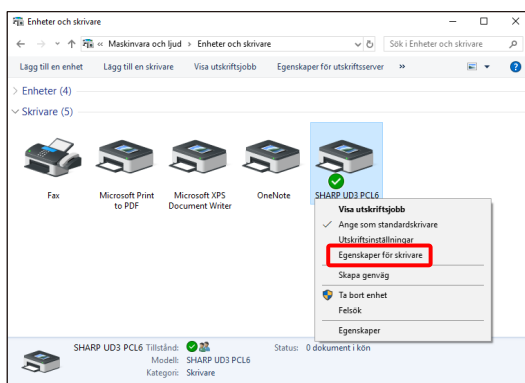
Enheter och skrivare

« Maskinvara och ljud » Enheter och skrivare

Sök i Enheter och skrivare

Lägg till en enhet   Lägg till en skrivare   Visa utskriftsjobb   Egenskaper för utskriftsserver   »

Enheter (4)

Skrivare (5)

Fax

Microsoft Print to PDF

Microsoft XPS Document Writer

OneNote

SHARP UD3 PCL6

Visa utskriftsjobb
Ange som standardskrivare
Utskriftsinställningar
Egenskaper för skrivare
Skapa genväg
Ta bort enhet
Felsök
Egenskaper

SHARP UD3 PCL6 Tillstånd:
Modell: SHARP UD3 PCL6
Kategori: Skrivare
Status: 0 dokument i kön